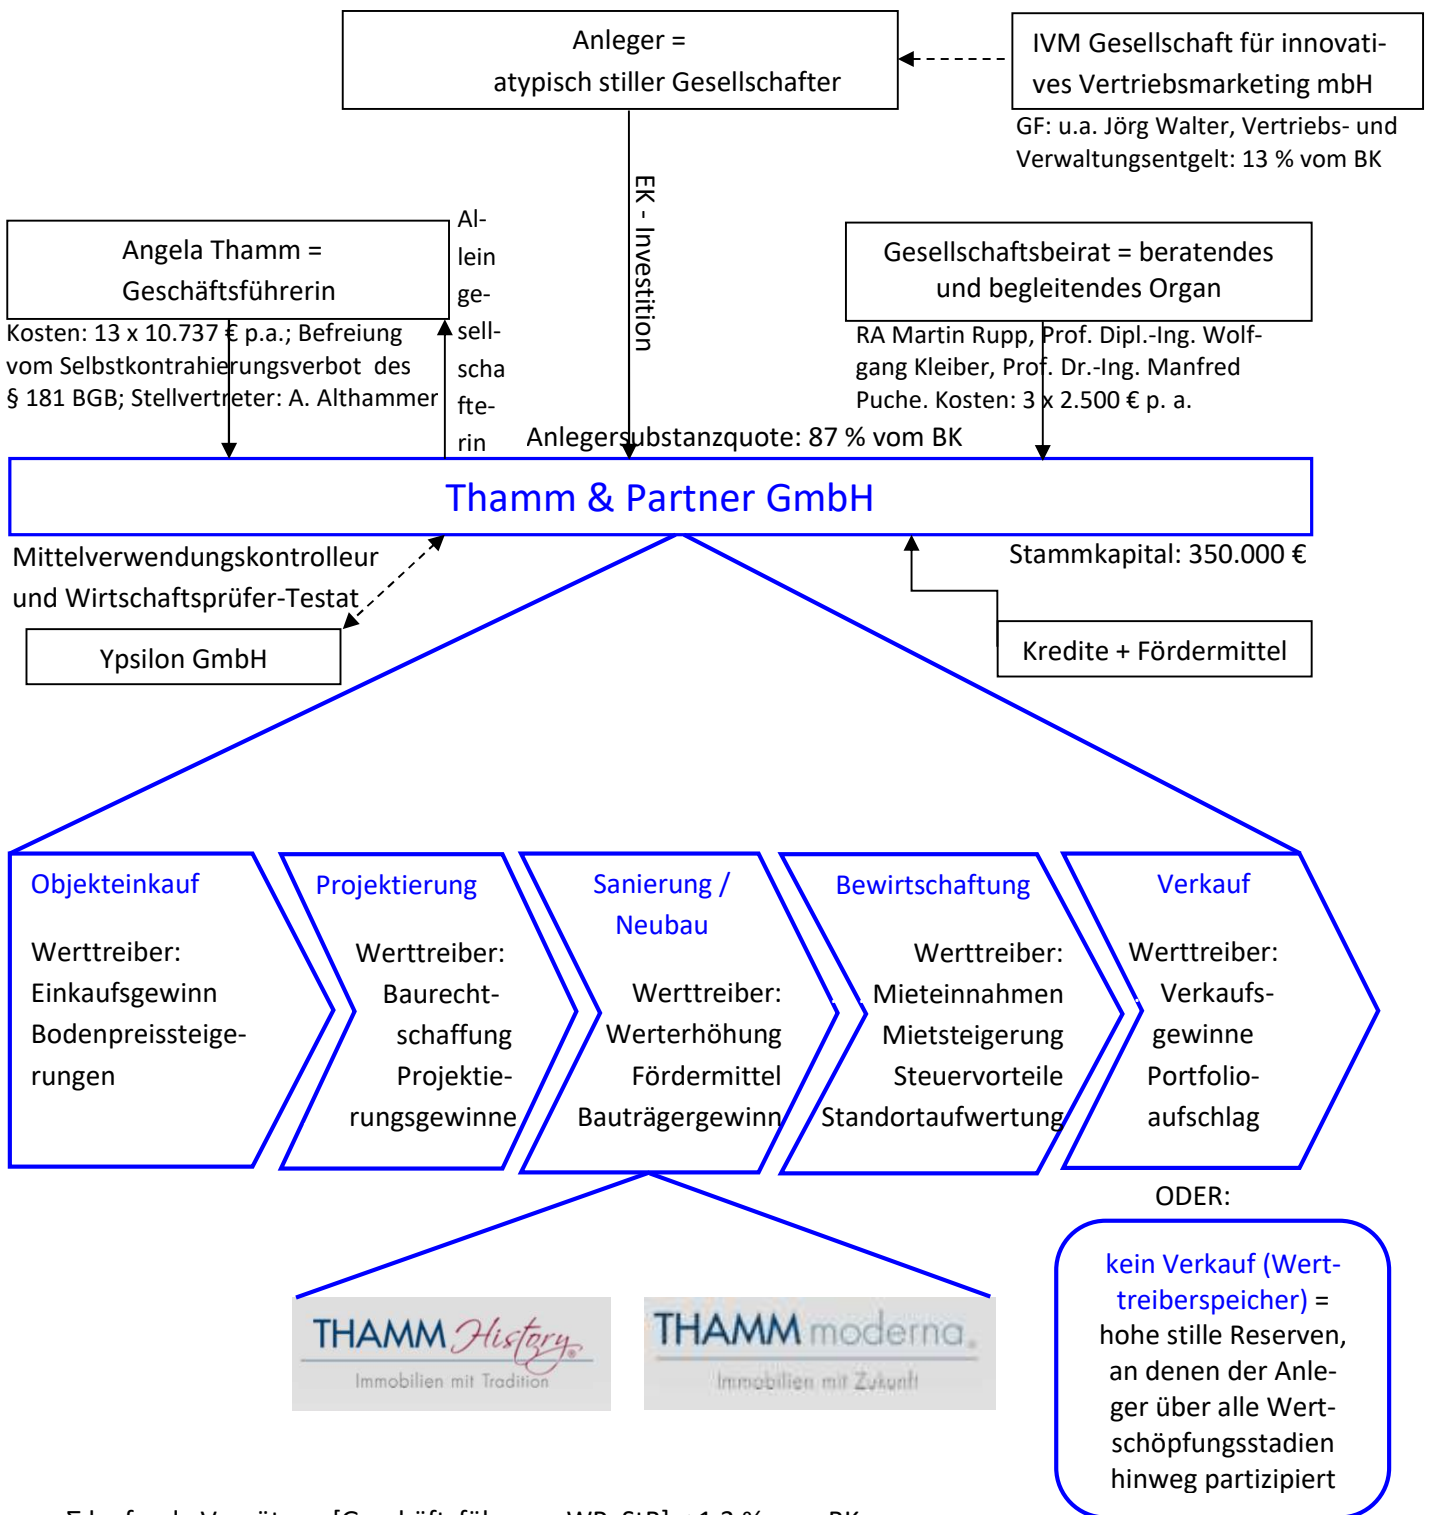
Anleger =
atypisch stiller Gesellschafter

IVM Gesellschaft für innovatives Vertriebsmarketing mbH
GF: u.a. Jörg Walter, Vertriebs- und Verwaltungsentgelt: 13 % vom BK

EK - Investition

Angela Thamm =
Geschäftsführerin
Kosten: 13 x 10.737 € p.a.; Befreiung vom Selbstkontrahierungsverbot des § 181 BGB; Stellvertreter: A. Althammer

Alleingesellschafterin

Gesellschaftsbeirat = beratendes und begleitendes Organ
RA Martin Rupp, Prof. Dipl.-Ing. Wolfgang Kleiber, Prof. Dr.-Ing. Manfred Puche. Kosten: 3 x 2.500 € p. a.

Anlegersubstanzquote: 87 % vom BK

Thamm & Partner GmbH

Mittelverwendungskontrolleur und Wirtschaftsprüfer-Testat

Stammkapital: 350.000 €

Ypsilon GmbH

Kredite + Fördermittel

Objekteinkauf
Werttreiber:
Einkaufsgewinn
Bodenpreissteigerungen

Projektierung
Werttreiber:
Baurechtschaffung
Projektierungsgewinne

Sanierung / Neubau
Werttreiber:
Werterhöhung
Fördermittel
Bauträgergewinn

Bewirtschaftung
Werttreiber:
Mieteinnahmen
Mietsteigerung
Steuervorteile
Standortaufwertung

Verkauf
Werttreiber:
Verkaufsgewinne
Portfolioaufschlag

ODER:

kein Verkauf (Werttreiberspeicher) = hohe stille Reserven, an denen der Anleger über alle Wertschöpfungsstadien hinweg partizipiert

THAMM History
Immobilien mit Tradition

THAMM moderna
Immobilien mit Zukunft

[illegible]